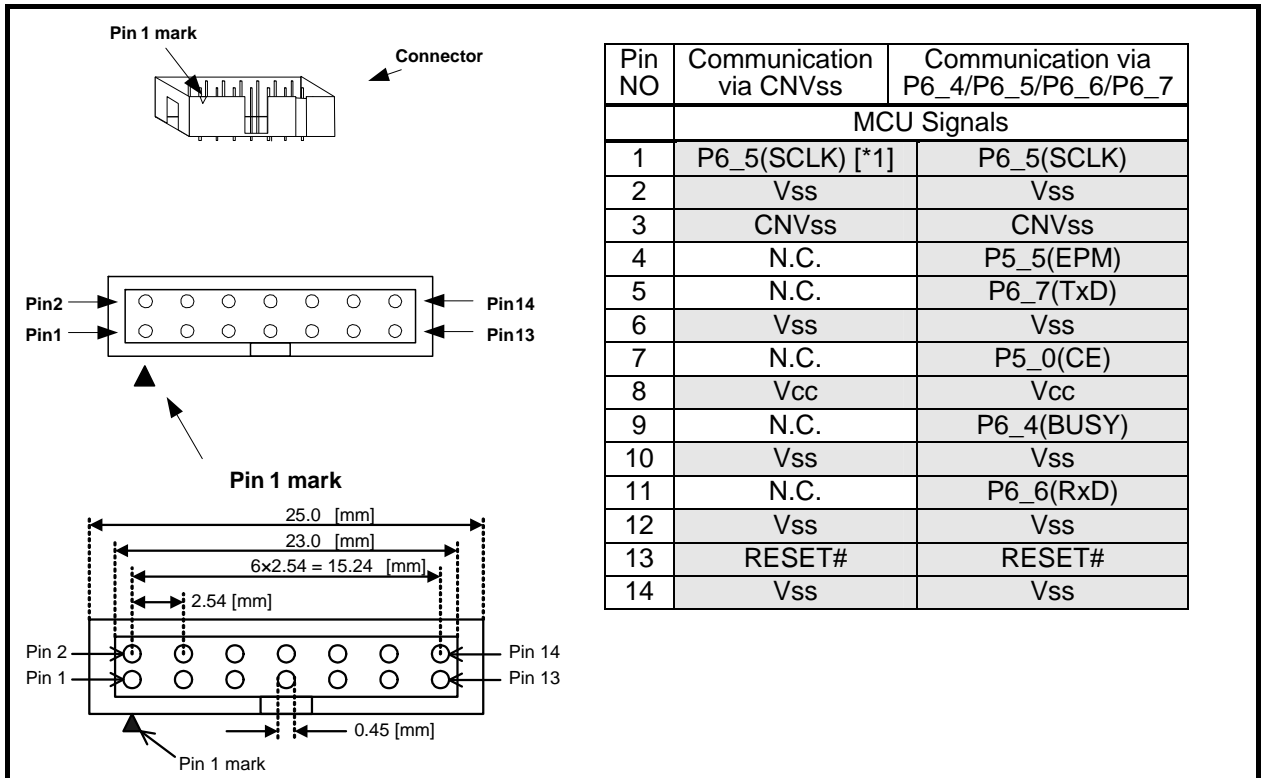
Pin 1 mark

Connector

Pin2

Pin1

Pin14

Pin13

Pin 1 mark

25.0 [mm]

23.0 [mm]

6×2.54 = 15.24 [mm]

2.54 [mm]

Pin 2

Pin 1

Pin 14

Pin 13

0.45 [mm]

Pin 1 mark

| Pin NO | Communication via CNVss | Communication via P6_4/P6_5/P6_6/P6_7 |
|---|---|---|
| | MCU Signals | |
| 1 | P6_5(SCLK) [*1] | P6_5(SCLK) |
| 2 | Vss | Vss |
| 3 | CNVss | CNVss |
| 4 | N.C. | P5_5(EPM) |
| 5 | N.C. | P6_7(TxD) |
| 6 | Vss | Vss |
| 7 | N.C. | P5_0(CE) |
| 8 | Vcc | Vcc |
| 9 | N.C. | P6_4(BUSY) |
| 10 | Vss | Vss |
| 11 | N.C. | P6_6(RxD) |
| 12 | Vss | Vss |
| 13 | RESET# | RESET# |
| 14 | Vss | Vss |